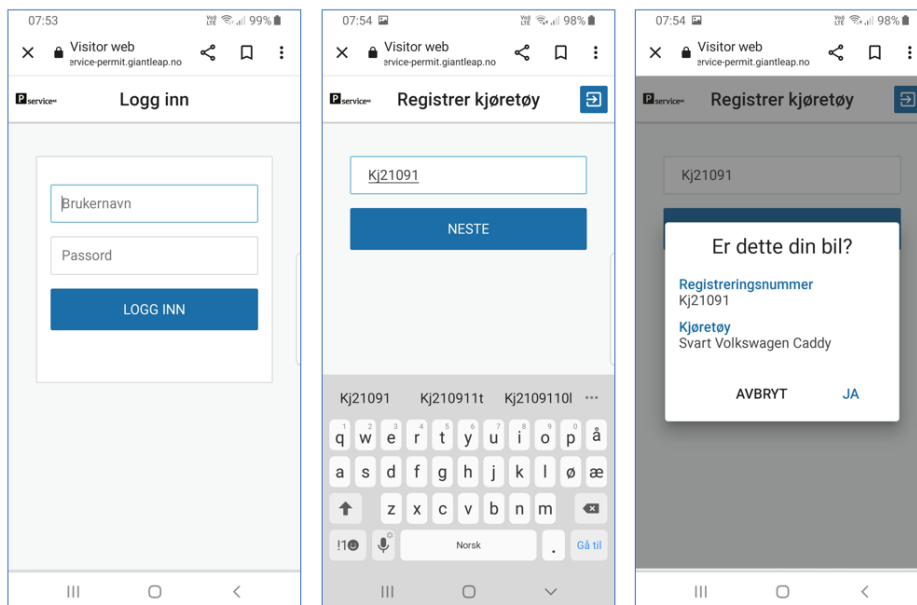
07:53
99%
Visitor web
ervice-permit.giantleap.no
Pservice
Logg inn
Brukernavn
Passord
LOGG INN

07:54
98%
Visitor web
ervice-permit.giantleap.no
Pservice
Registrer kjøretøy
Kj21091
NESTE
Kj21091
Kj210911t
Kj2109110l
...
q w e r t y u i o p å
a s d f g h j k l ø æ
z x c v b n m
!1☺
Norsk
.
Gå til

07:54
98%
Visitor web
ervice-permit.giantleap.no
Pservice
Registrer kjøretøy
Kj21091
Er dette din bil?
Registreringsnummer
Kj21091
Kjøretøy
Svart Volkswagen Caddy
AVBRYT
JA